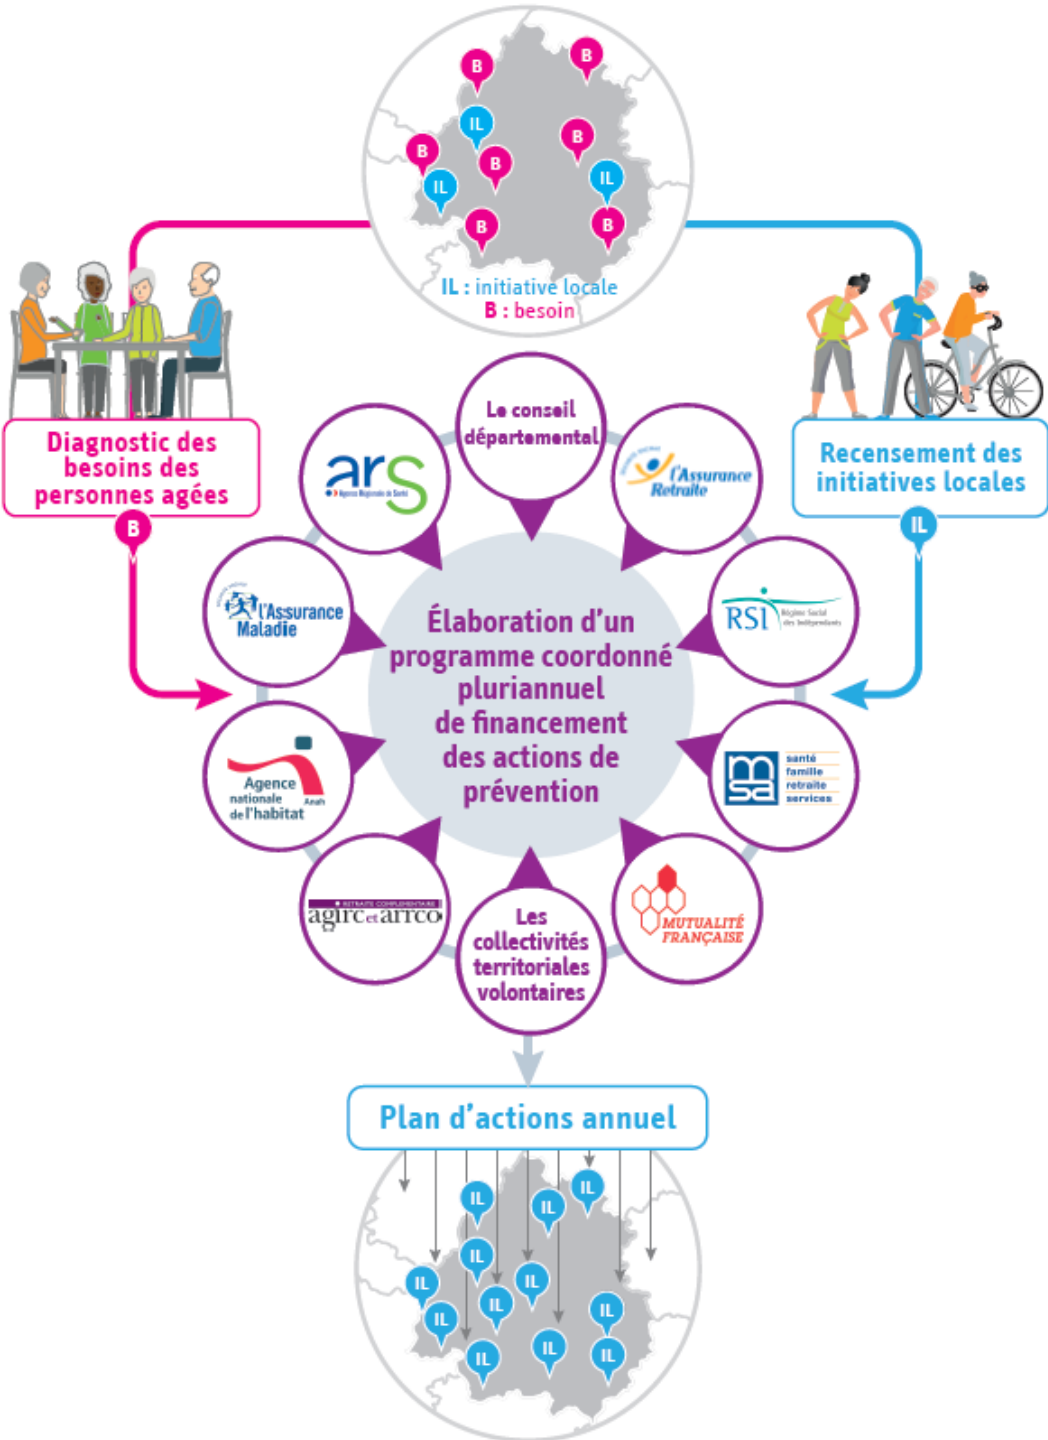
B
B
IL
B
B
B
IL
IL
B
B

IL : initiative locale
B : besoin

Diagnostic des besoins des personnes agées

B

Recensement des initiatives locales

IL

Le conseil départemental

ars
Agence Régionale de Santé

l'Assurance Retraite

l'Assurance Maladie

RSI
Régime Social des Indépendants

Élaboration d'un programme coordonné pluriannuel de financement des actions de prévention

Agence nationale de l'habitat
Anah

msa
santé
famille
retraite
services

RETRAITE COMPLÉMENTAIRE
agirc et arrco

Les collectivités territoriales volontaires

MUTUALITÉ FRANÇAISE

Plan d'actions annuel

IL
IL
IL
IL
IL
IL
IL
IL
IL
IL
IL
IL
IL